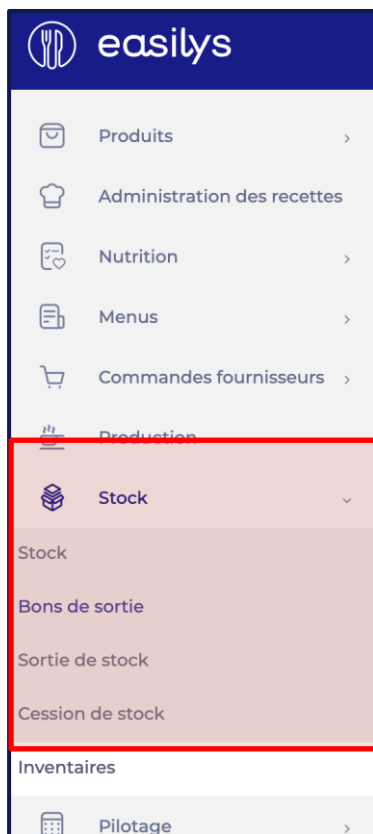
easilys

Produits ›

Administration des recettes

Nutrition ›

Menus ›

Commandes fournisseurs ›

Production

Stock ⌄

Stock

Bons de sortie

Sortie de stock

Cession de stock

Inventaires

Pilotage ›